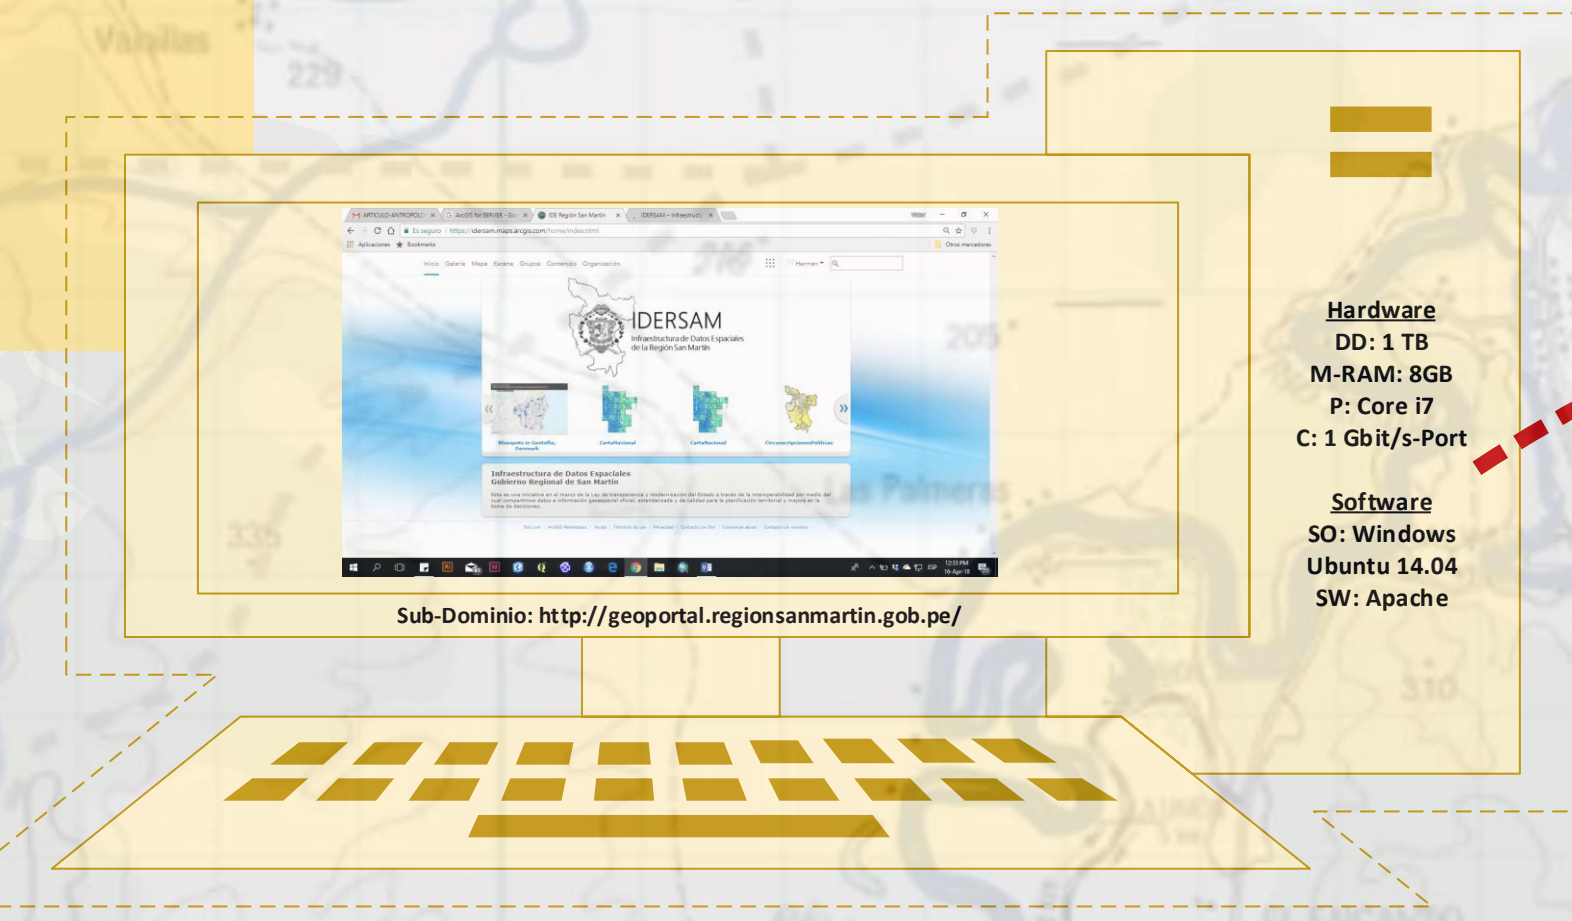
IDERSAM
Infraestructura de Datos Espaciales de la Región San Martín

Inicio Galería Mapa Escena Grupos Contenido Organización

Infraestructura de Datos Espaciales
Gobierno Regional de San Martín

Sub-Dominio: http://geoportal.regionsanmartin.gob.pe/

Hardware
DD: 1 TB
M-RAM: 8GB
P: Core i7
C: 1 Gbit/s-Port

Software
SO: Windows
Ubuntu 14.04
SW: Apache